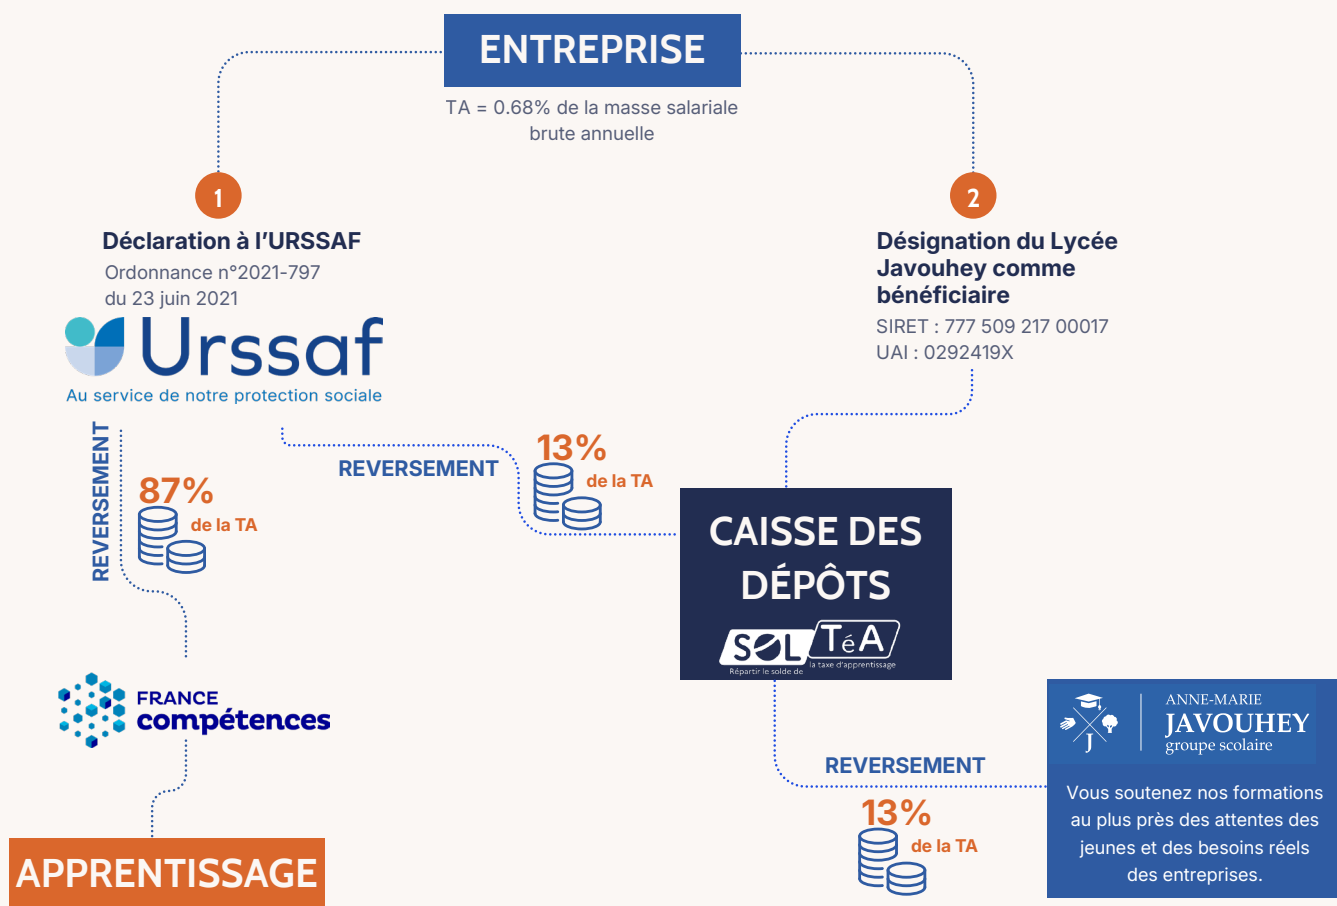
ENTREPRISE

TA = 0.68% de la masse salariale brute annuelle

1

Déclaration à l'URSSAF

Ordonnance n°2021-797 du 23 juin 2021

Urssaf

Au service de notre protection sociale

2

Désignation du Lycée Javouhey comme bénéficiaire

SIRET : 777 509 217 00017
UAI : 0292419X

REVERSEMENT

87%

de la TA

REVERSEMENT

13%

de la TA

CAISSE DES DÉPÔTS

SOLTéA

Répartir le solde de la taxe d'apprentissage

FRANCE compétences

APPRENTISSAGE

REVERSEMENT

13%

de la TA

ANNE-MARIE JAVOUHEY groupe scolaire

Vous soutenez nos formations au plus près des attentes des jeunes et des besoins réels des entreprises.